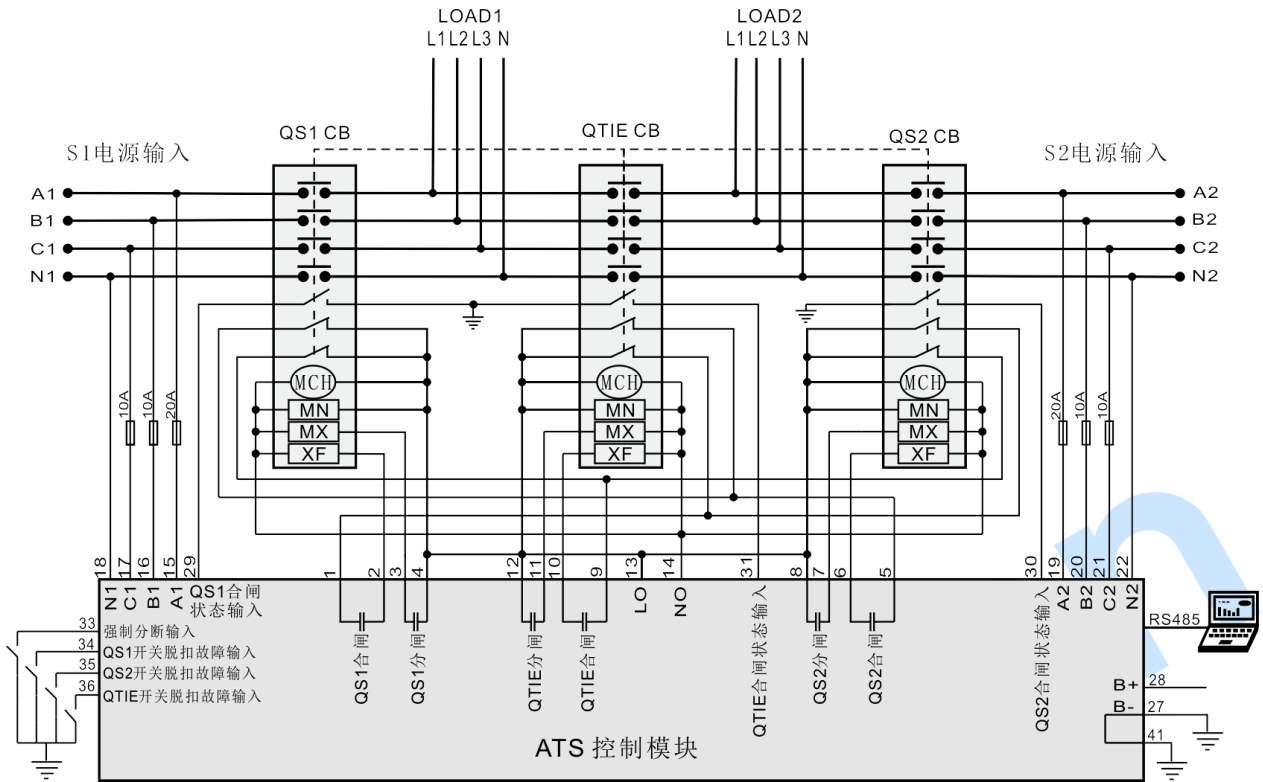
LOAD1
L1 L2 L3 N

LOAD2
L1 L2 L3 N

QS1 CB

QTIE CB

QS2 CB

S1电源输入

S2电源输入

A1
B1
C1
N1

A2
B2
C2
N2

MCH
MN
MX
XF

MCH
MN
MX
XF

MCH
MN
MX
XF

10A 10A 20A

20A 10A 10A

18 17 16 15 29
N1 C1 B1 A1 QS1合闸状态输入

1 2 3 4

12 11 10 9

13 14
LO NO

31
QTIE合闸状态输入

8 7 6 5

30 19 20 21 22
QS2合闸状态输入 A2 B2 C2 N2

33 强制分断输入
34 QS1开关脱扣故障输入
35 QS2开关脱扣故障输入
36 QTIE开关脱扣故障输入

QS1合闸
QS1分闸
QTIE分闸
QTIE合闸
QS2分闸
QS2合闸

RS485

B+ 28
B- 27
41

ATS 控制模块